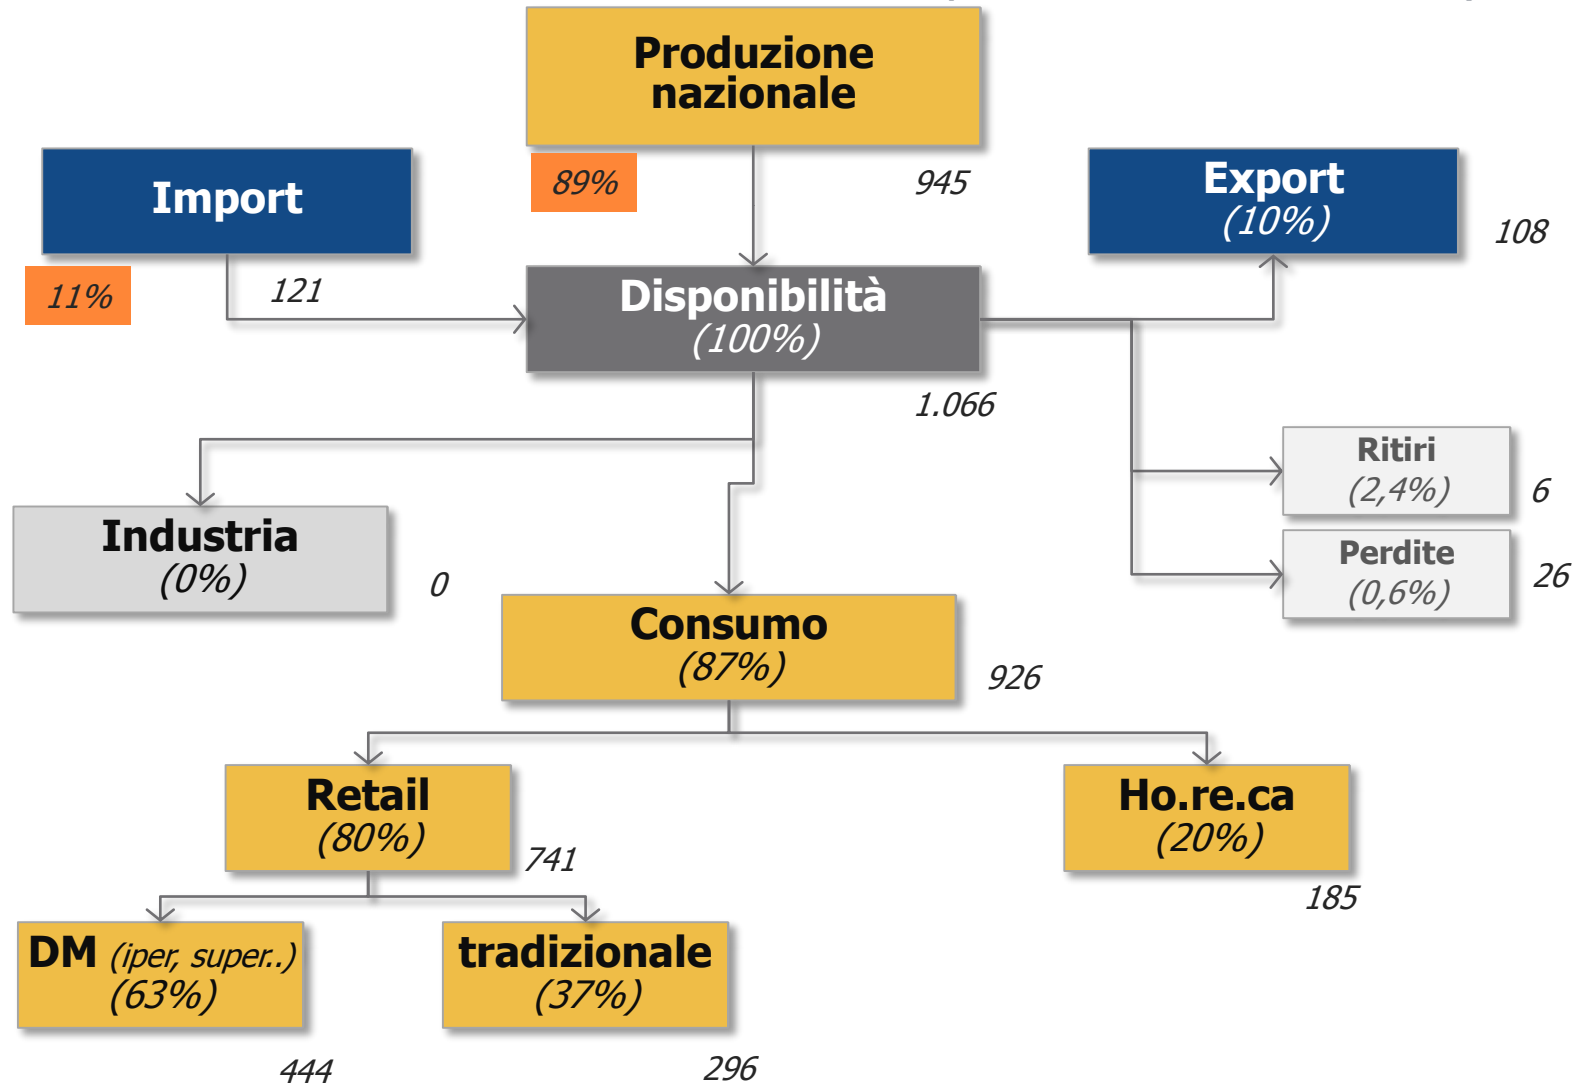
Produzione nazionale

89%

945

Import

11%

121

Export
(10%)

108

Disponibilità
(100%)

1.066

Ritiri
(2,4%)

6

Perdite
(0,6%)

26

Industria
(0%)

0

Consumo
(87%)

926

Retail
(80%)

741

Ho.re.ca
(20%)

185

DM (iper, super..)
(63%)

444

tradizionale
(37%)

296